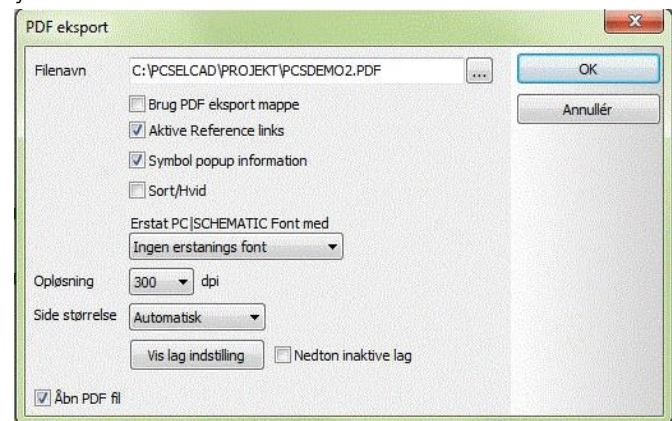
PDF eksport

Filenavn C:\PCSELCAD\PROJEKT\PCSDEMO2.PDF ...

OK

Annullér

Brug PDF eksport mappe

Aktive Reference links

Symbol popup information

Sort/Hvid

Erstat PC|SCHEMATIC Font med

Ingen erstanings font

Opløsning 300 dpi

Side størrelse Automatisk

Vis lag indstilling

Nedton inaktive lag

Åbn PDF fil